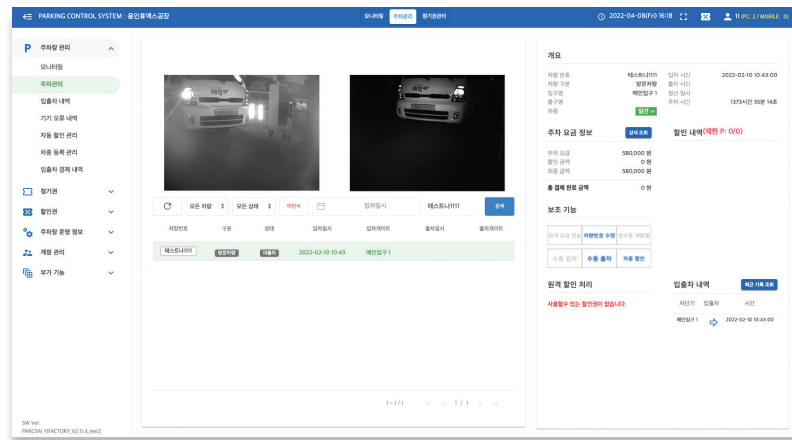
PARKING CONTROL SYSTEM : 올인원엑스공장

모니터링 주차관리 정기권관리

2022-04-08(Fri) 16:18

11 (PC: 2 / MOBILE: 0)

P 주차장 관리
모니터링
주차관리
입출차 내역
기기 오류 내역
자동 할인 관리
차종 등록 관리
입출차 결제 내역
정기권
할인권
주차장 운영 정보
계정 관리
부가 기능

SW Ver: PARCSW_YIFACTORY_V2.11.4_test2

모든 차량 모든 상태 미전송 입차일시 테스트나1111 검색

| 차량번호 | 구분 | 상태 | 입차일시 | 입차게이트 | 출차일시 | 출차게이트 |
|---|---|---|---|---|---|---|
| 테스트나1111 | 일반차량 | 미출차 | 2022-02-10 10:43 | 메인입구 1 | | |

1 - 1 / 1 1 / 1

개요
차량 번호 테스트나1111
차량 구분 일반차량
입구명 메인입구 1
출구명
차종 일반
입차 시간 2022-02-10 10:43:00
출차 시간
할인 일시
주차 시간 1373시간 35분 14초

주차 요금 정보 상세 조회
주차 요금 580,000 원
할인 금액 0 원
회중 금액 580,000 원
총 결제 완료 금액 0 원

할인 내역(제한 P: 0/0)

보조 기능
출차 요금 전송 차량번호 수정 정보등 재발행
수동 입차 수동 출차 자동 할인

원격 할인 처리
사용할수 있는 할인권이 없습니다.

입출차 내역 최근 기록 조회
차단기 입출차 시간
메인입구 1 2022-02-10 10:43:00